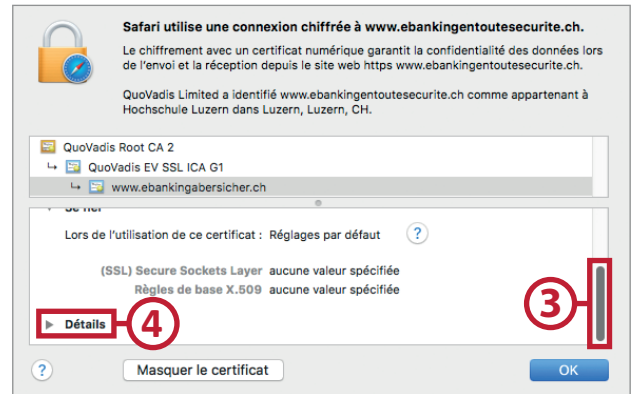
Safari utilise une connexion chiffrée à www.ebankingentoutesecurite.ch.

Le chiffrement avec un certificat numérique garantit la confidentialité des données lors de l'envoi et la réception depuis le site web https www.ebankingentoutesecurite.ch.

QuoVadis Limited a identifié www.ebankingentoutesecurite.ch comme appartenant à Hochschule Luzern dans Luzern, Luzern, CH.

QuoVadis Root CA 2
↳ QuoVadis EV SSL ICA G1
↳ www.ebankingabersicher.ch

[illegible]

Lors de l'utilisation de ce certificat : Réglages par défaut ?

(SSL) Secure Sockets Layer aucune valeur spécifiée
Règles de base X.509 aucune valeur spécifiée

▶ Détails 4

3

?

Masquer le certificat

OK